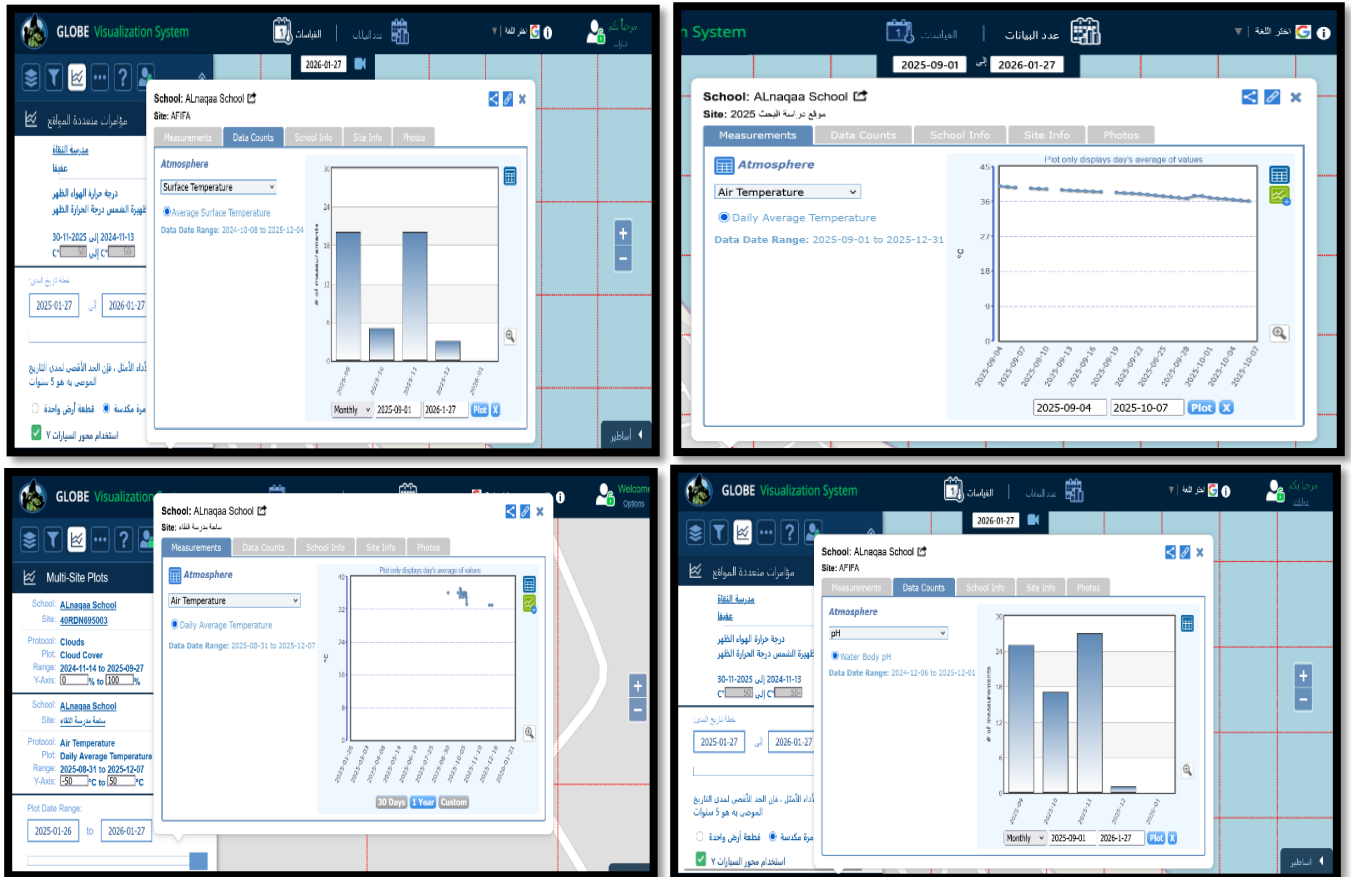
GLOBE Visualization System
القياسات | عدد البيانات
اختر اللغة
مرحباً بكم
خيارات
2026-01-27
مؤشرات متعددة المواقع
مدرسة النقاء
عفيفا
درجة حرارة الهواء الظهر
ظهيرة الشمس درجة الحرارة الظهر
2024-11-13 إلى 30-11-2025
C° 50 إلى C° 50
2025-01-27 إلى 2026-01-27
للأداء الأمثل ، فإن الحد الأقصى لمدى التاريخ الموصى به هو 5 سنوات
قطعة أرض واحدة
مرة مكدسة
استخدام محور السيارات Y
أساطير

School: ALnaqaa School
Site: AFIFA
Measurements | Data Counts | School Info | Site Info | Photos
Atmosphere
Surface Temperature
Average Surface Temperature
Data Date Range: 2024-10-08 to 2025-12-04
30
24
18
12
6
0
# of measurements
2025-09
2025-10
2025-11
2025-12
2026-01
Monthly | 2025-09-01 | 2026-1-27 | Plot | X

n System
عدد البيانات | القياسات
اختر اللغة
2025-09-01 إلى 2026-01-27
School: ALnaqaa School
Site: موقع دراسة البحث 2025
Measurements | Data Counts | School Info | Site Info | Photos
Atmosphere
Air Temperature
Daily Average Temperature
Data Date Range: 2025-09-01 to 2025-12-31
Plot only displays day's average of values
45
36
27
18
9
0
°C
2025-09-04
2025-09-07
2025-09-10
2025-09-13
2025-09-16
2025-09-19
2025-09-22
2025-09-25
2025-09-28
2025-10-01
2025-10-04
2025-10-07
2025-09-04 | 2025-10-07 | Plot | X

GLOBE Visualization
Welcome
Options
Multi-Site Plots
School: ALnaqaa School
Site: 40RDN695003
Protocol: Clouds
Plot: Cloud Cover
Range: 2024-11-14 to 2025-09-27
Y-Axis: 0 % to 100 %
School: ALnaqaa School
Site: ساحة مدرسة النقاء
Protocol: Air Temperature
Plot: Daily Average Temperature
Range: 2025-08-31 to 2025-12-07
Y-Axis: -50 °C to 50 °C
Plot Date Range:
2025-01-26 to 2026-01-27
School: ALnaqaa School
Site: ساحة مدرسة النقاء
Measurements | Data Counts | School Info | Site Info | Photos
Atmosphere
Air Temperature
Daily Average Temperature
Data Date Range: 2025-08-31 to 2025-12-07
Plot only displays day's average of values
40
32
24
16
8
0
°C
2025-01-26
2025-03-02
2025-04-08
2025-05-14
2025-06-19
2025-07-25
2025-08-30
2025-10-05
2025-11-10
2025-12-16
2026-01-21
30 Days | 1 Year | Custom

GLOBE Visualization System
القياسات | عدد البيانات
اختر اللغة
مرحباً بكم
خيارات
2026-01-27
مؤشرات متعددة المواقع
مدرسة النقاء
عفيفا
درجة حرارة الهواء الظهر
ظهيرة الشمس درجة الحرارة الظهر
2024-11-13 إلى 30-11-2025
C° 50 إلى C° 50
خطا تاريخ المدى:
2025-01-27 إلى 2026-01-27
للأداء الأمثل ، فإن الحد الأقصى لمدى التاريخ الموصى به هو 5 سنوات
قطعة أرض واحدة
مرة مكدسة
استخدام محور السيارات Y
أساطير
School: ALnaqaa School
Site: AFIFA
Measurements | Data Counts | School Info | Site Info | Photos
Atmosphere
pH
Water Body pH
Data Date Range: 2024-12-06 to 2025-12-01
30
24
18
12
6
0
# of measurements
2025-09
2025-10
2025-11
2025-12
2026-01
Monthly | 2025-09-01 | 2026-1-27 | Plot | X